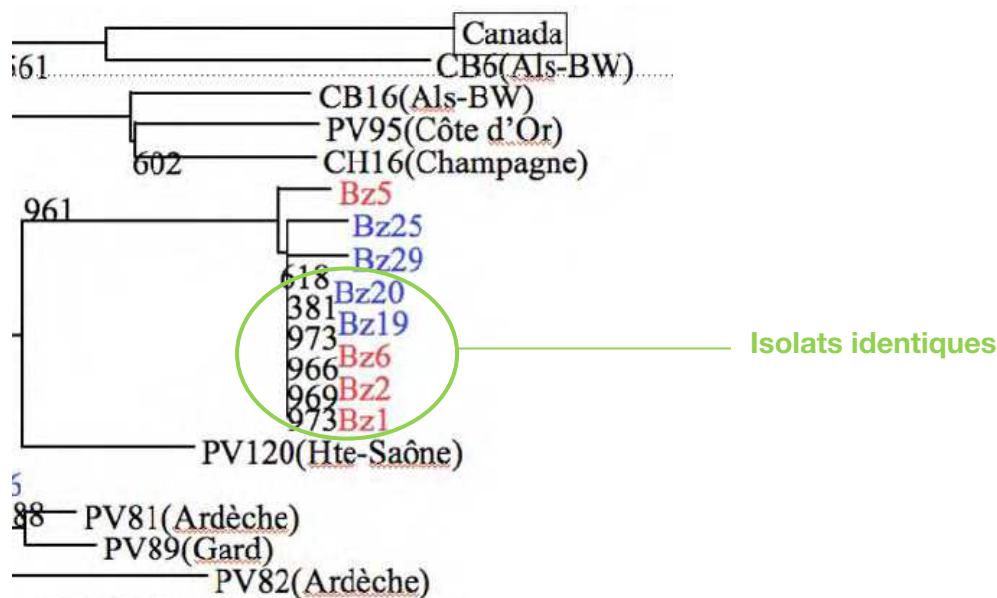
Canada
561
CB6(Als-BW)
CB16(Als-BW)
PV95(Côte d'Or)
602
CH16(Champagne)
961
Bz5
Bz25
Bz29
618
381
Bz20
973
Bz19
966
Bz6
969
Bz2
973
Bz1
Isolats identiques
PV120(Hte-Saône)
5
88
PV81(Ardèche)
PV89(Gard)
PV82(Ardèche)